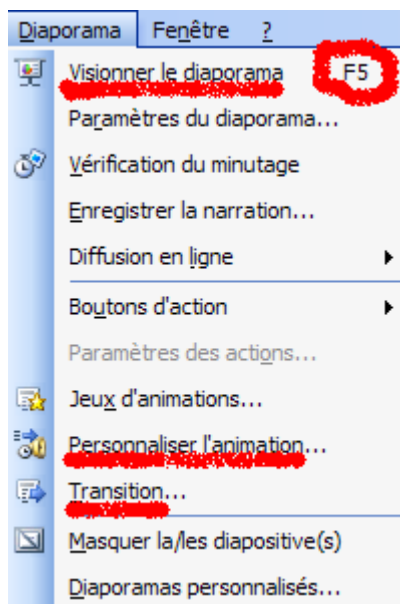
Diaporama Fenêtre ?

Visionner le diaporama F5
Paramètres du diaporama...
Vérification du minutage
Enregistrer la narration...
Diffusion en ligne
Boutons d'action
Paramètres des actions...
Jeux d'animations...
Personnaliser l'animation...
Transition...
Masquer la/les diapositive(s)
Diaporamas personnalisés...